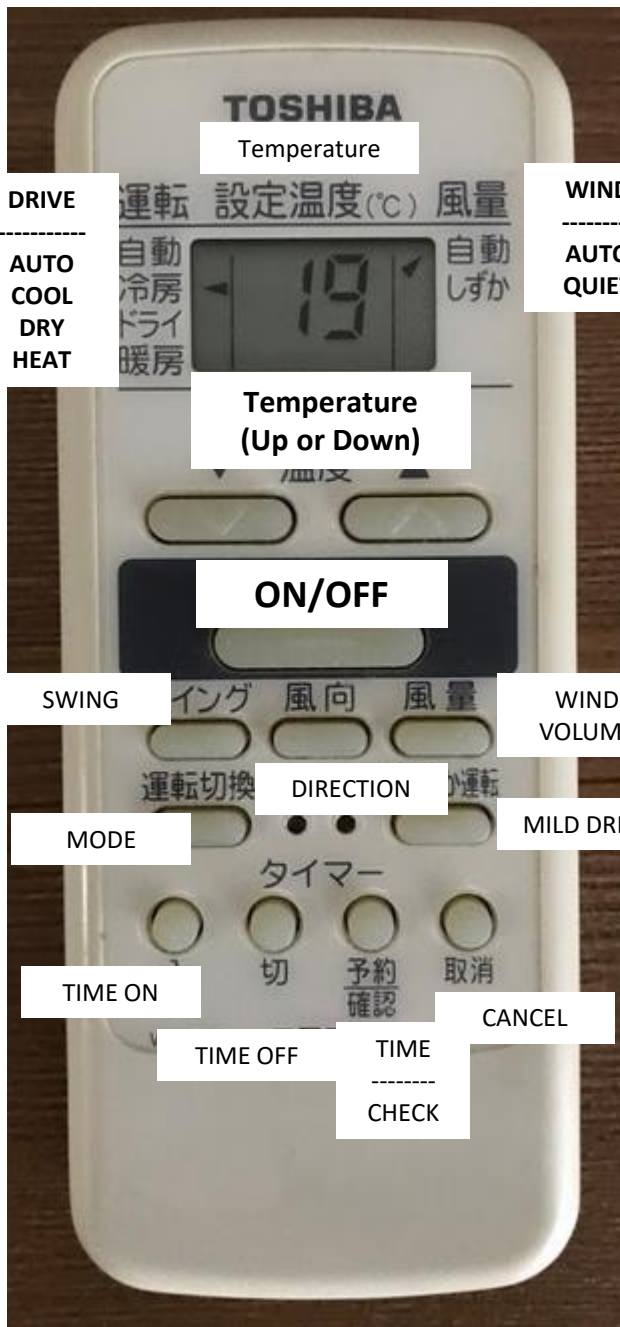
TOSHIBA

Temperature

DRIVE
-----------
AUTO
COOL
DRY
HEAT

運転 設定温度(℃) 風量

自動
冷房
ドライ
暖房

19

自動
しずか

WIND
--------
AUTO
QUIET

Temperature
(Up or Down)

▼ 温度 ▲

ON/OFF

SWING
イング 風向 風量
WIND
VOLUM

運転切換
DIRECTION
か運転

MODE
MILD DRI

タイマー

切 予約 確認 取消

TIME ON
CANCEL
TIME OFF
TIME
--------
CHECK